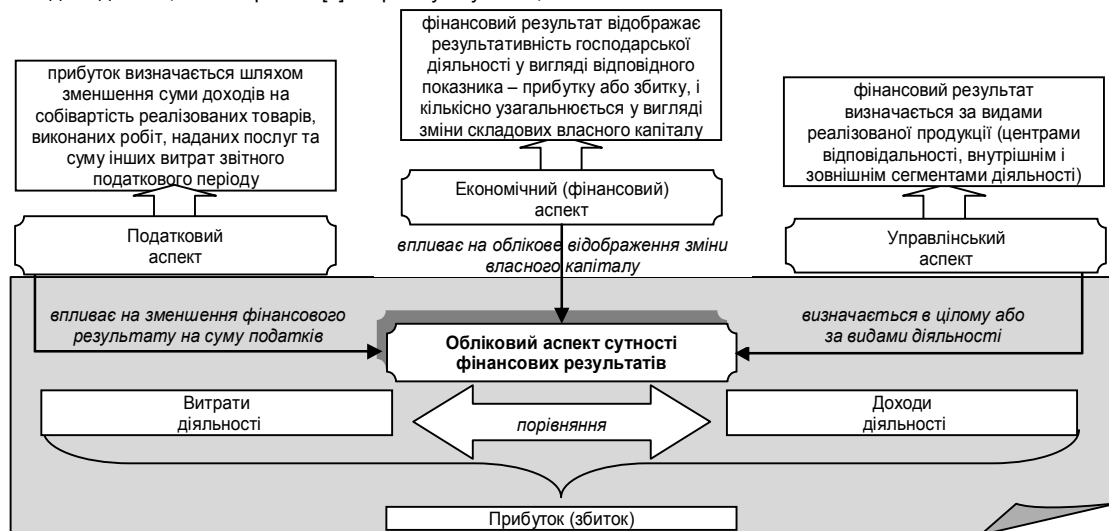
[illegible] [1] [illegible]

прибуток визначається шляхом зменшення суми доходів на собівартість реалізованих товарів, виконаних робіт, наданих послуг та суму інших витрат звітного податкового періоду

фінансовий результат відображає результативність господарської діяльності у вигляді відповідного показника – прибутку або збитку, і кількісно узагальнюється у вигляді зміни складових власного капіталу

фінансовий результат визначається за видами реалізованої продукції (центрами відповідальності, внутрішнім і зовнішнім сегментами діяльності)

Економічний (фінансовий) аспект

Податковий аспект

впливає на облікове відображення зміни власного капіталу

Управлінський аспект

впливає на зменшення фінансового результату на суму податків

визначається в цілому або за видами діяльності

Обліковий аспект сутності фінансових результатів

Витрати діяльності

порівняння

Доходи діяльності

Прибуток (збиток)